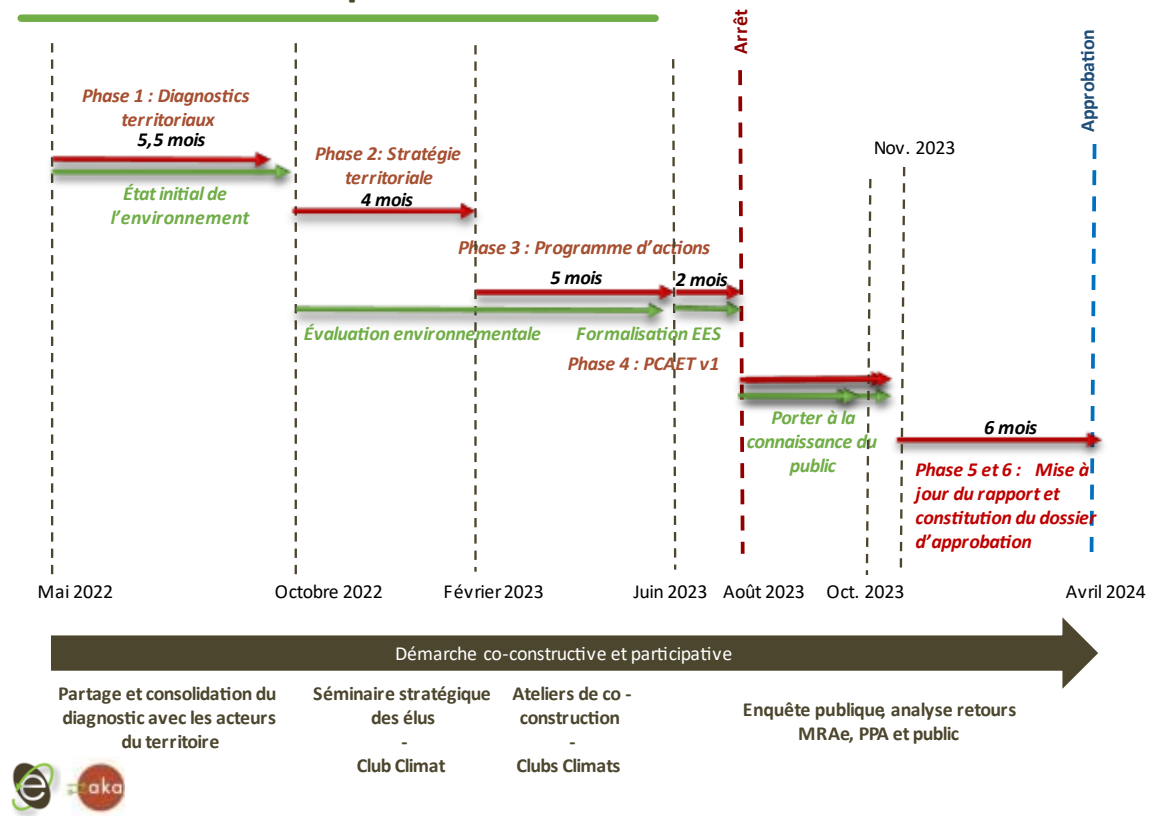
Arrêt

Approbation

Phase 1 : Diagnostics territoriaux

5,5 mois

État initial de l'environnement

Phase 2: Stratégie territoriale

4 mois

Nov. 2023

Phase 3 : Programme d'actions

5 mois

2 mois

Évaluation environnementale

Formalisation EES

Phase 4 : PCAET v1

Porter à la connaissance du public

6 mois

Phase 5 et 6 : Mise à jour du rapport et constitution du dossier d'approbation

Mai 2022

Octobre 2022

Février 2023

Juin 2023

Août 2023

Oct. 2023

Avril 2024

Démarche co-constructive et participative

Partage et consolidation du diagnostic avec les acteurs du territoire

Séminaire stratégique des élus
-
Club Climat

Ateliers de co-construction
-
Clubs Climats

Enquête publique, analyse retours MRAe, PPA et public

aka